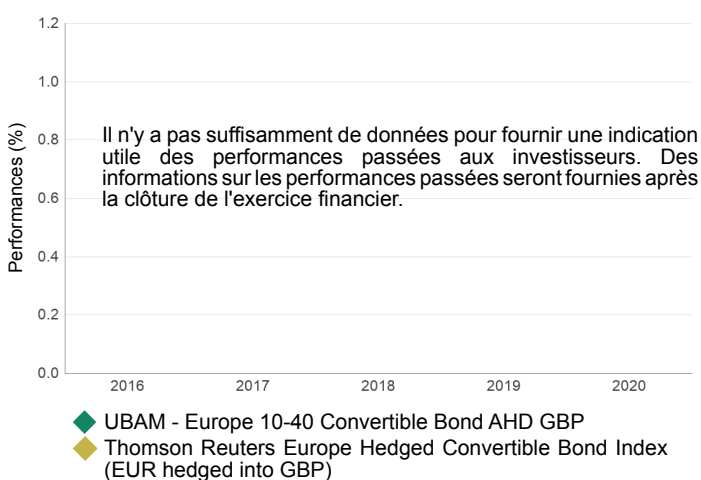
1.2
1.0
0.8
0.6
0.4
0.2
0.0

Performances (%)

Il n'y a pas suffisamment de données pour fournir une indication utile des performances passées aux investisseurs. Des informations sur les performances passées seront fournies après la clôture de l'exercice financier.

2016
2017
2018
2019
2020

UBAM - Europe 10-40 Convertible Bond AHD GBP
Thomson Reuters Europe Hedged Convertible Bond Index (EUR hedged into GBP)